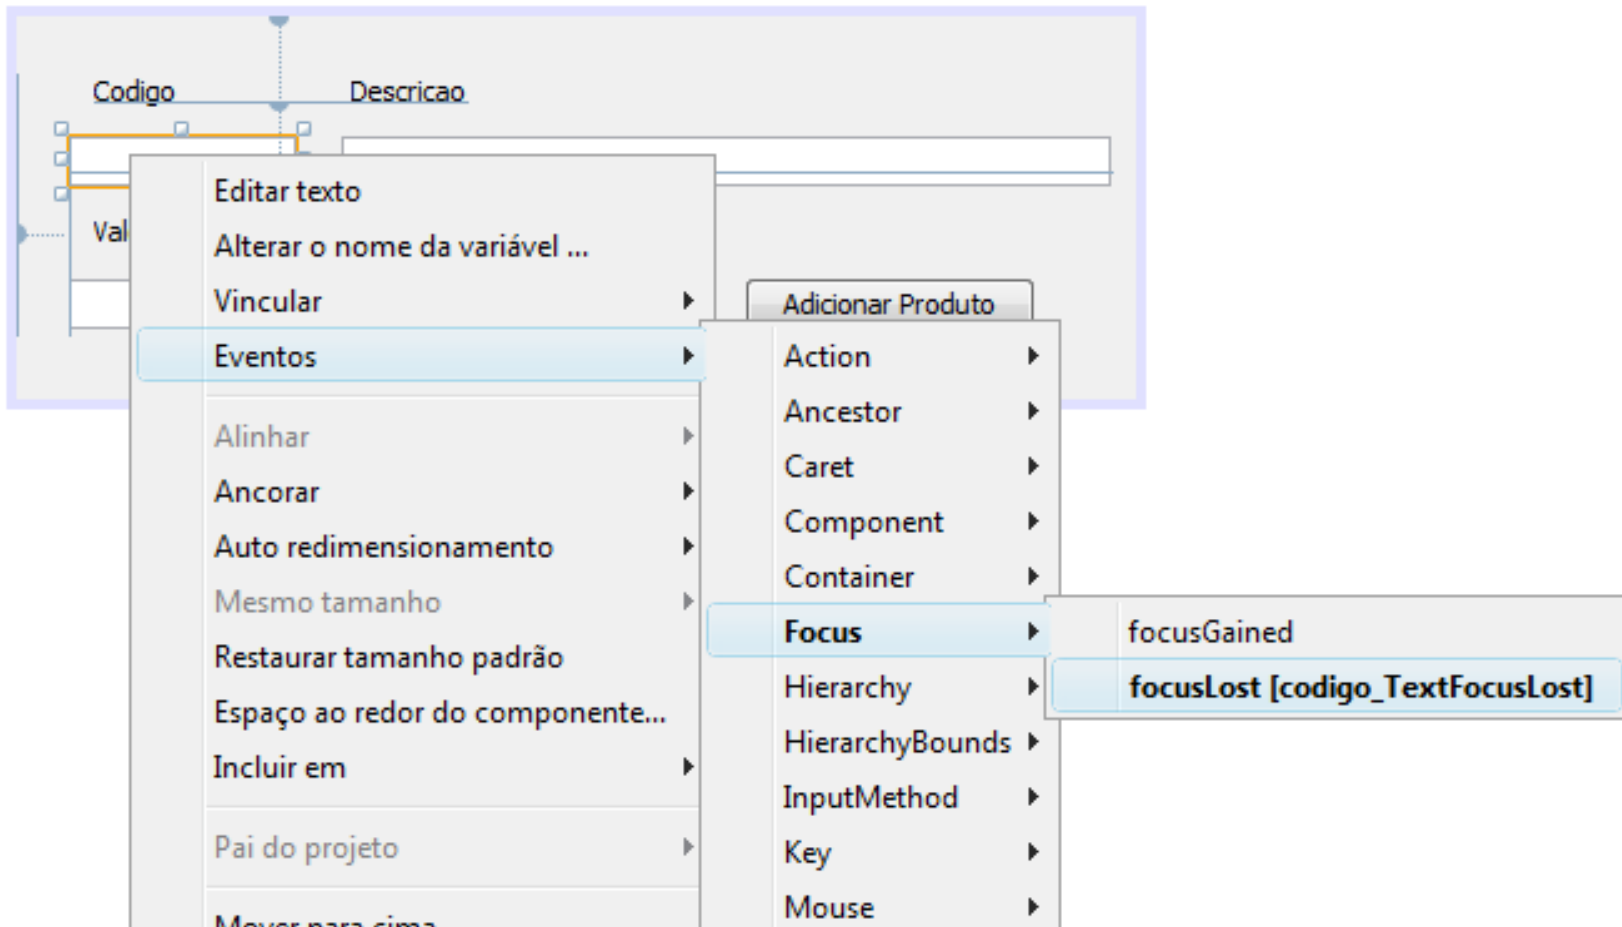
Codigo

Descricao

Val

Adicionar Produto

Editar texto
Alterar o nome da variável ...
Vincular
Eventos
Alinhar
Ancorar
Auto redimensionamento
Mesmo tamanho
Restaurar tamanho padrão
Espaço ao redor do componente...
Incluir em
Pai do projeto
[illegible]

Action
Ancestor
Caret
Component
Container
Focus
Hierarchy
HierarchyBounds
InputMethod
Key
Mouse

focusGained
focusLost [codigo_TextFocusLost]